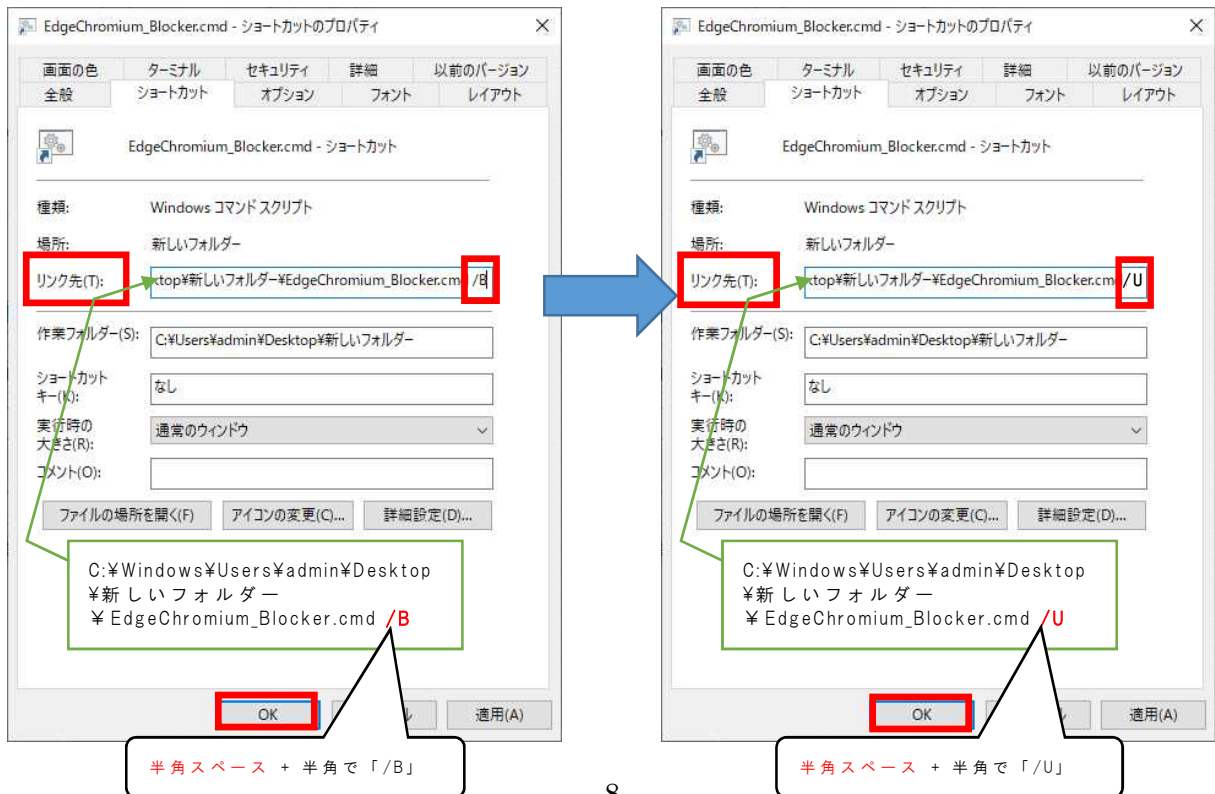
EdgeChromium_Blocker.cmd - ショートカットのプロパティ

画面の色 ターミナル セキュリティ 詳細 以前のバージョン
全般 ショートカット オプション フォント レイアウト

EdgeChromium_Blocker.cmd - ショートカット

種類: Windows コマンド スクリプト
場所: 新しいフォルダー
リンク先(T): ktop¥新しいフォルダー¥EdgeChromium_Blocker.cmd /B
作業フォルダー(S): C:¥Users¥admin¥Desktop¥新しいフォルダー
ショートカットキー(K): なし
実行時の大きさ(R): 通常のウィンドウ
コメント(O):

ファイルの場所を開く(F) アイコンの変更(C)... 詳細設定(D)...

C:¥Windows¥Users¥admin¥Desktop ¥新しいフォルダー ¥EdgeChromium_Blocker.cmd /B

OK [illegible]ル 適用(A)

半角スペース + 半角で「/B」

EdgeChromium_Blocker.cmd - ショートカットのプロパティ

画面の色 ターミナル セキュリティ 詳細 以前のバージョン
全般 ショートカット オプション フォント レイアウト

EdgeChromium_Blocker.cmd - ショートカット

種類: Windows コマンド スクリプト
場所: 新しいフォルダー
リンク先(T): ktop¥新しいフォルダー¥EdgeChromium_Blocker.cmd /U
作業フォルダー(S): C:¥Users¥admin¥Desktop¥新しいフォルダー
ショートカットキー(K): なし
実行時の大きさ(R): 通常のウィンドウ
コメント(O):

ファイルの場所を開く(F) アイコンの変更(C)... 詳細設定(D)...

C:¥Windows¥Users¥admin¥Desktop ¥新しいフォルダー ¥EdgeChromium_Blocker.cmd /U

OK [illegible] 適用(A)

半角スペース + 半角で「/U」

8